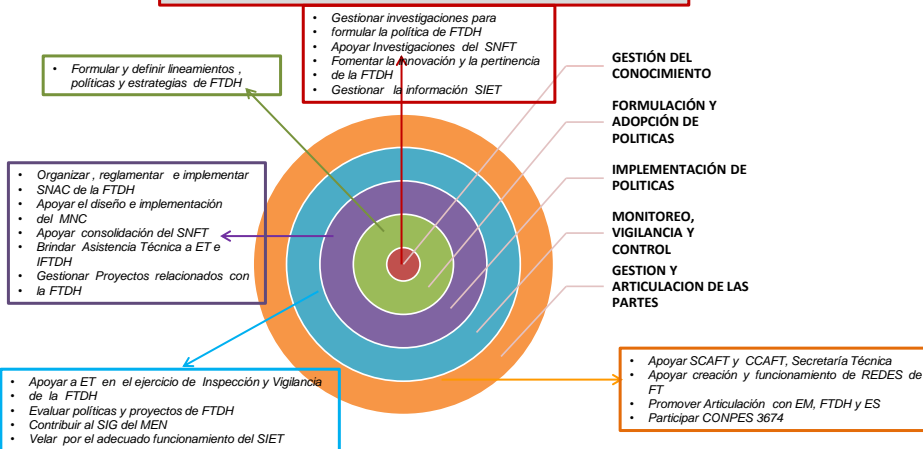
- Gestionar investigaciones para formular la política de FTDH
- Apoyar Investigaciones del SNFT
- Fomentar la innovación y la pertinencia de la FTDH
- Gestionar la información SIET

- Formular y definir lineamientos, políticas y estrategias de FTDH

GESTIÓN DEL CONOCIMIENTO

FORMULACIÓN Y ADOPCIÓN DE POLITICAS

IMPLEMENTACIÓN DE POLITICAS

MONITOREO, VIGILANCIA Y CONTROL

GESTION Y ARTICULACION DE LAS PARTES

- Organizar , reglamentar e implementar SNAC de la FTDH
- Apoyar el diseño e implementación del MNC
- Apoyar consolidación del SNFT
- Brindar Asistencia Técnica a ET e IFTDH
- Gestionar Proyectos relacionados con la FTDH

- Apoyar a ET en el ejercicio de Inspección y Vigilancia de la FTDH
- Evaluar políticas y proyectos de FTDH
- Contribuir al SIG del MEN
- Velar por el adecuado funcionamiento del SIET

- Apoyar SCAFT y CCAFT, Secretaría Técnica
- Apoyar creación y funcionamiento de REDES de FT
- Promover Articulación con EM, FTDH y ES
- Participar CONPES 3674